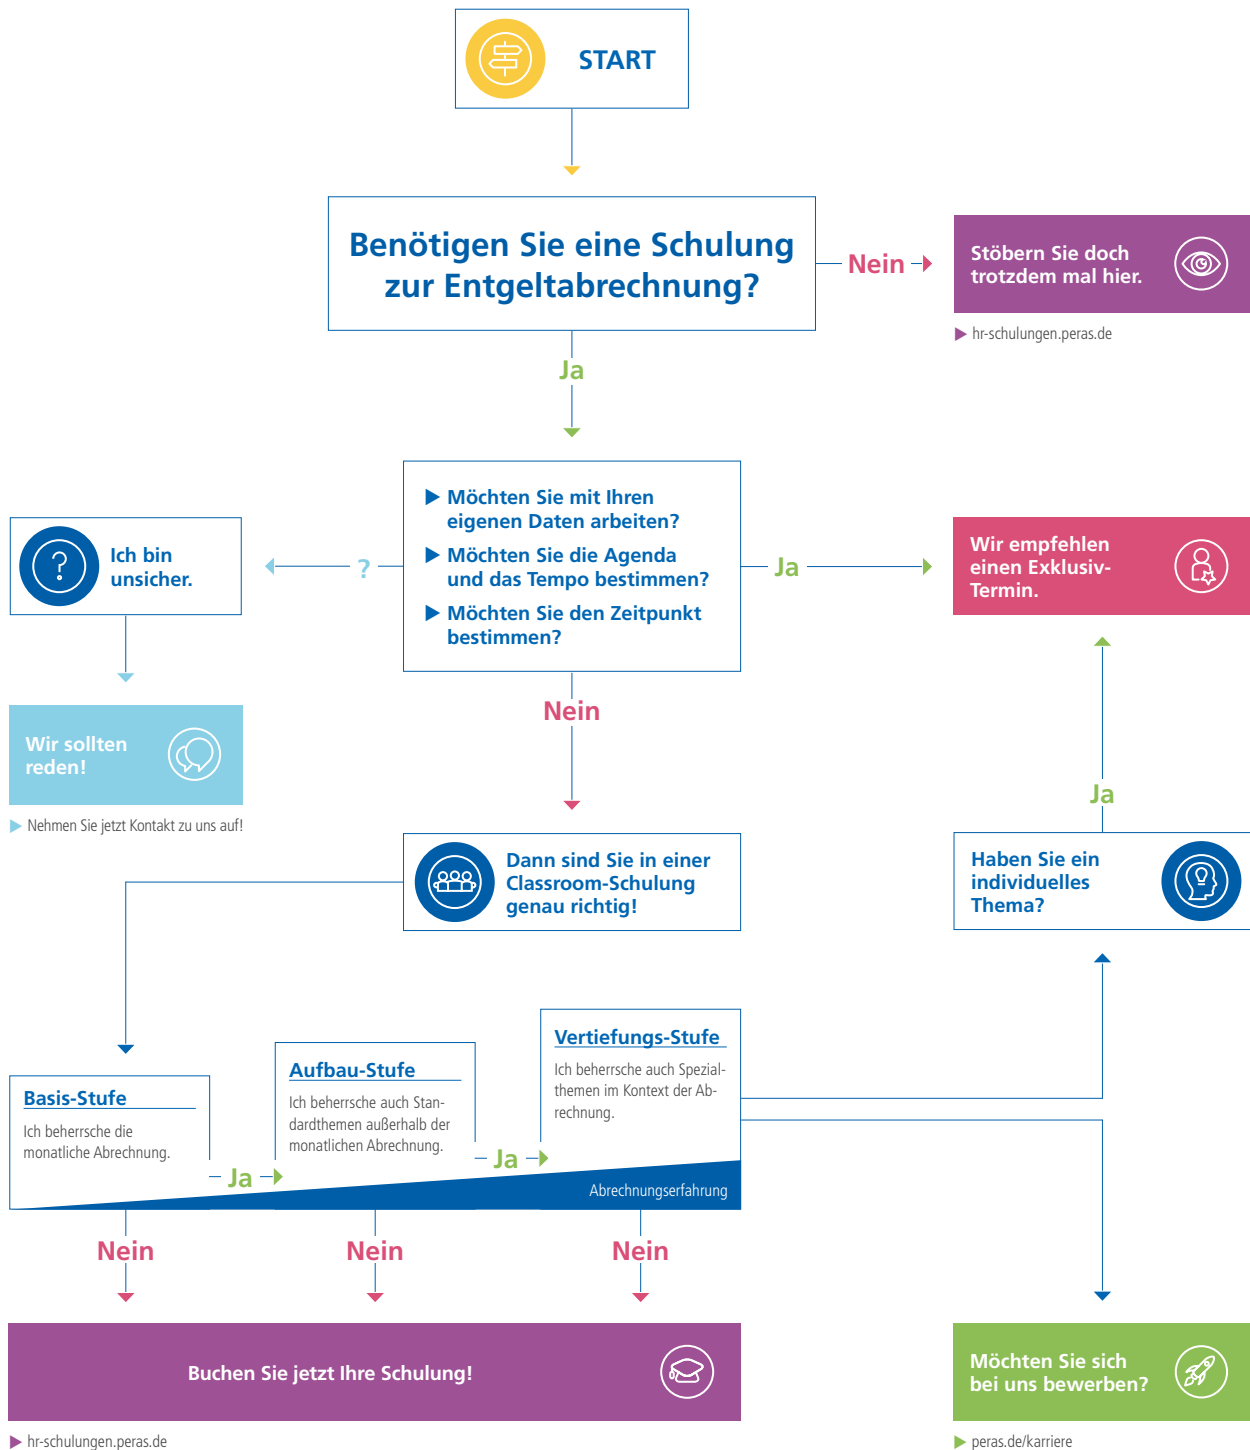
START

Benötigen Sie eine Schulung zur Entgeltabrechnung?

Nein

Stöbern Sie doch trotzdem mal hier.

hr-schulungen.peras.de

Ja

Möchten Sie mit Ihren eigenen Daten arbeiten?

Möchten Sie die Agenda und das Tempo bestimmen?

Möchten Sie den Zeitpunkt bestimmen?

?

Ich bin unsicher.

Ja

Wir empfehlen einen Exklusiv-Termin.

Nein

Wir sollten reden!

Nehmen Sie jetzt Kontakt zu uns auf!

Ja

Dann sind Sie in einer Classroom-Schulung genau richtig!

Haben Sie ein individuelles Thema?

Vertiefungs-Stufe

Ich beherrsche auch Spezialthemen im Kontext der Abrechnung.

Aufbau-Stufe

Ich beherrsche auch Standardthemen außerhalb der monatlichen Abrechnung.

Basis-Stufe

Ich beherrsche die monatliche Abrechnung.

Ja

Ja

Abrechnungserfahrung

Nein

Nein

Nein

Buchen Sie jetzt Ihre Schulung!

hr-schulungen.peras.de

Möchten Sie sich bei uns bewerben?

peras.de/karriere